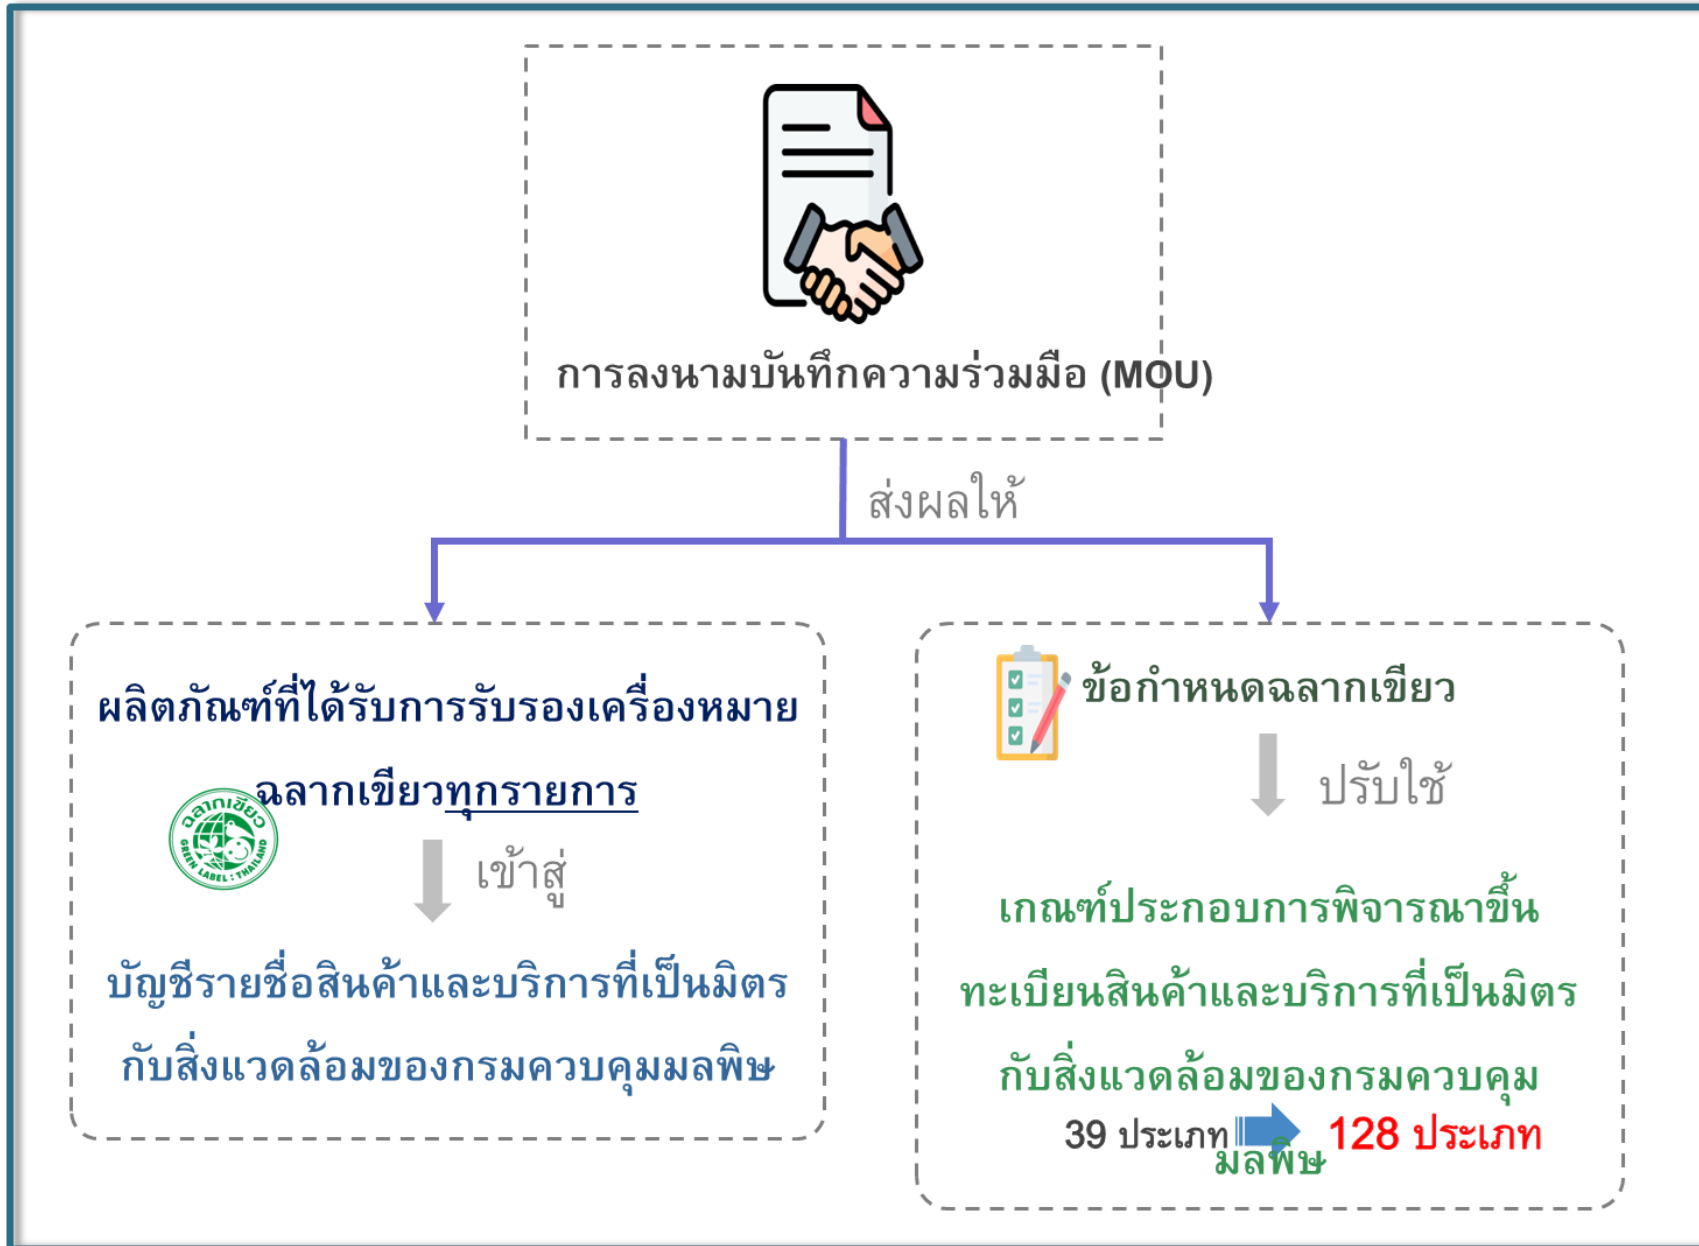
การลงนามบันทึกความร่วมมือ (MOU)

ส่งผลให้

ผลิตภัณฑ์ที่ได้รับการรับรองเครื่องหมายฉลากเขียวทุกรายการ

ฉลากเขียว GREEN LABEL : THAILAND

เข้าสู่

บัญชีรายชื่อสินค้าและบริการที่เป็นมิตรกับสิ่งแวดล้อมของกรมควบคุมมลพิษ

ข้อกำหนดฉลากเขียว

ปรับใช้

เกณฑ์ประกอบการพิจารณาขึ้นทะเบียนสินค้าและบริการที่เป็นมิตรกับสิ่งแวดล้อมของกรมควบคุมมลพิษ

39 ประเภท 128 ประเภท